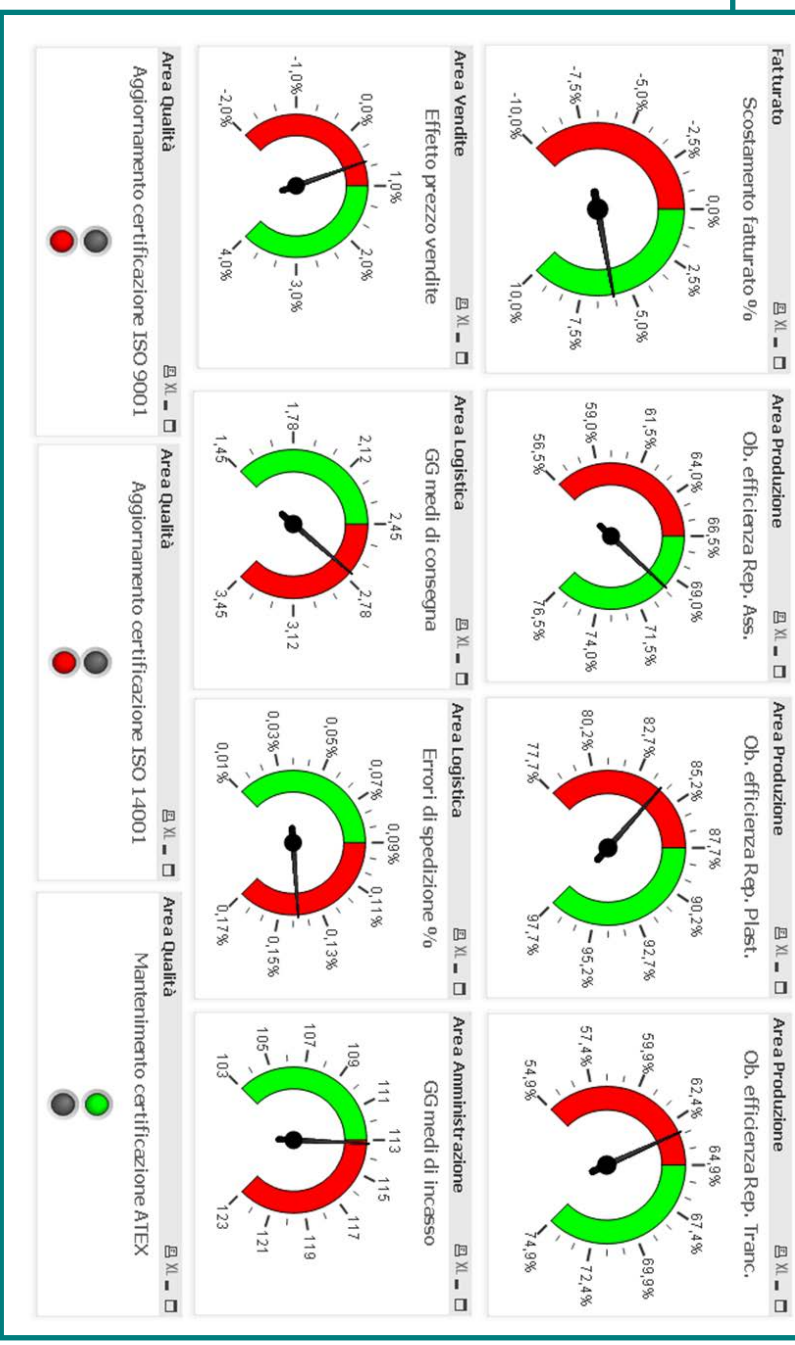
Fatturato
XL
Scostamento fatturato %
-10,0%
-7,5%
-5,0%
-2,5%
0,0%
2,5%
5,0%
7,5%
10,0%

Area Produzione
XL
Ob. efficienza Rep. Ass.
56,5%
59,0%
61,5%
64,0%
66,5%
69,0%
71,5%
74,0%
76,5%

Area Produzione
XL
Ob. efficienza Rep. Plast.
77,7%
80,2%
82,7%
85,2%
87,7%
90,2%
92,7%
95,2%
97,7%

Area Produzione
XL
Ob. efficienza Rep. Tranc.
54,9%
57,4%
59,9%
62,4%
64,9%
67,4%
69,9%
72,4%
74,9%

Area Vendite
XL
Effetto prezzo vendite
-2,0%
-1,0%
0,0%
1,0%
2,0%
3,0%
4,0%

Area Logistica
XL
GG medi di consegna
1,45
1,78
2,12
2,45
2,78
3,12
3,45

Area Logistica
XL
Errori di spedizione %
0,01%
0,03%
0,05%
0,07%
0,09%
0,11%
0,13%
0,15%
0,17%

Area Amministrazione
XL
GG medi di incasso
103
105
107
109
111
113
115
117
119
121
123

Area Qualità
XL
Aggiornamento certificazione ISO 9001

Area Qualità
XL
Aggiornamento certificazione ISO 14001

Area Qualità
XL
Mantenimento certificazione ATEX